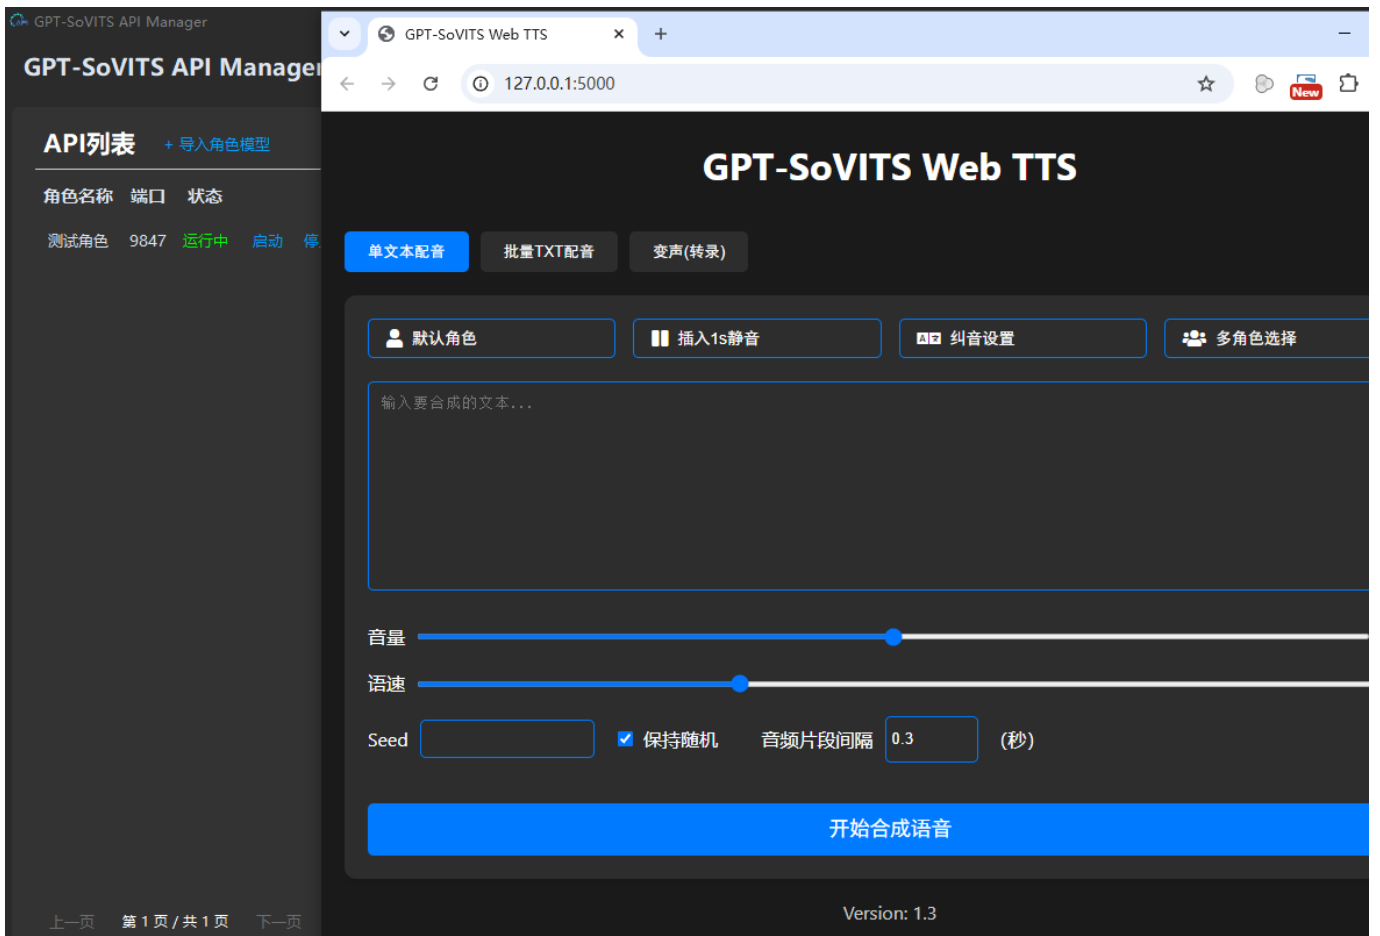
GPT-SoVITS API Manager

GPT-SoVITS API Manager

API列表 + 导入角色模型

| 角色名称 | 端口 | 状态 |
|---|---|---|
| 测试角色 | 9847 | 运行中 | 启动 停

上一页 第 1 页 / 共 1 页 下一页

GPT-SoVITS Web TTS ×  +

127.0.0.1:5000

New

GPT-SoVITS Web TTS

单文本配音 批量TXT配音 变声(转录)

默认角色 插入1s静音 纠音设置 多角色选择

输入要合成的文本...

音量

语速

Seed 保持随机 音频片段间隔 0.3 (秒)

开始合成语音

Version: 1.3